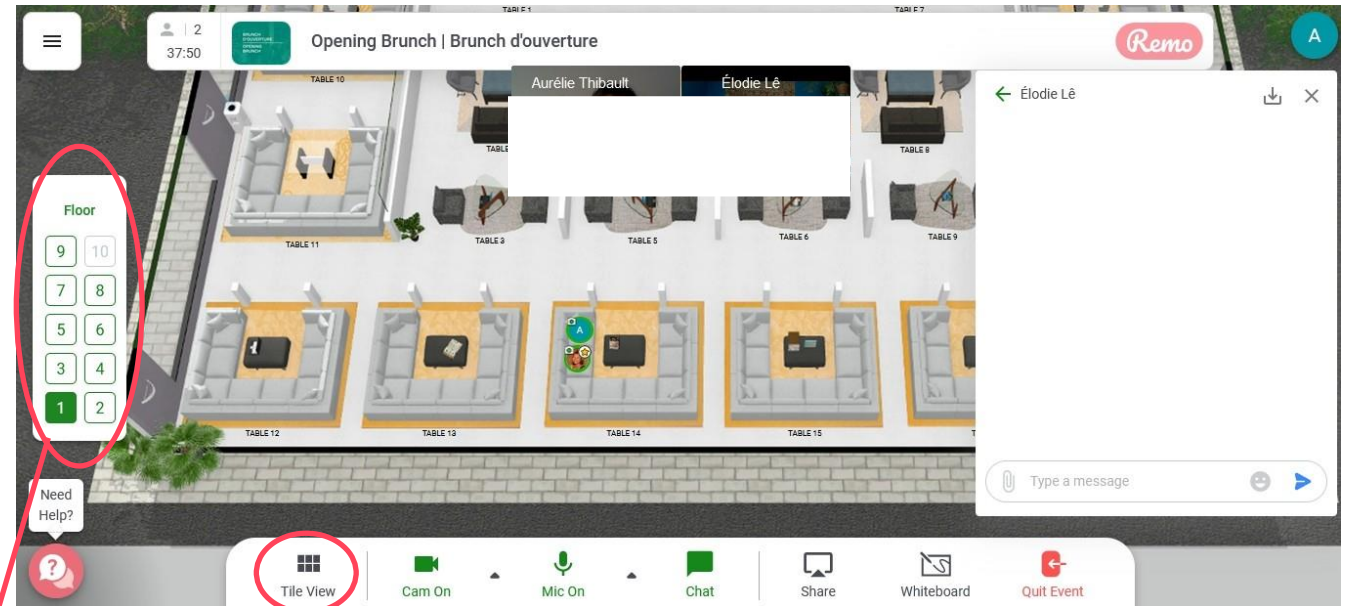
TABLE 1
TABLE 7
2
37:50
BRUNCH D'OUVERTURE
OPENING BRUNCH
Opening Brunch | Brunch d'ouverture
Remo
A
TABLE 10
Aurélie Thibault
Élodie Lê
Élodie Lê
TABLE 8
TABLE 11
TABLE 3
TABLE 5
TABLE 6
TABLE 9
Floor
9 10
7 8
5 6
3 4
1 2
A
TABLE 12
TABLE 13
TABLE 14
TABLE 15
Type a message
Need Help?
Tile View
Cam On
Mic On
Chat
Share
Whiteboard
Quit Event